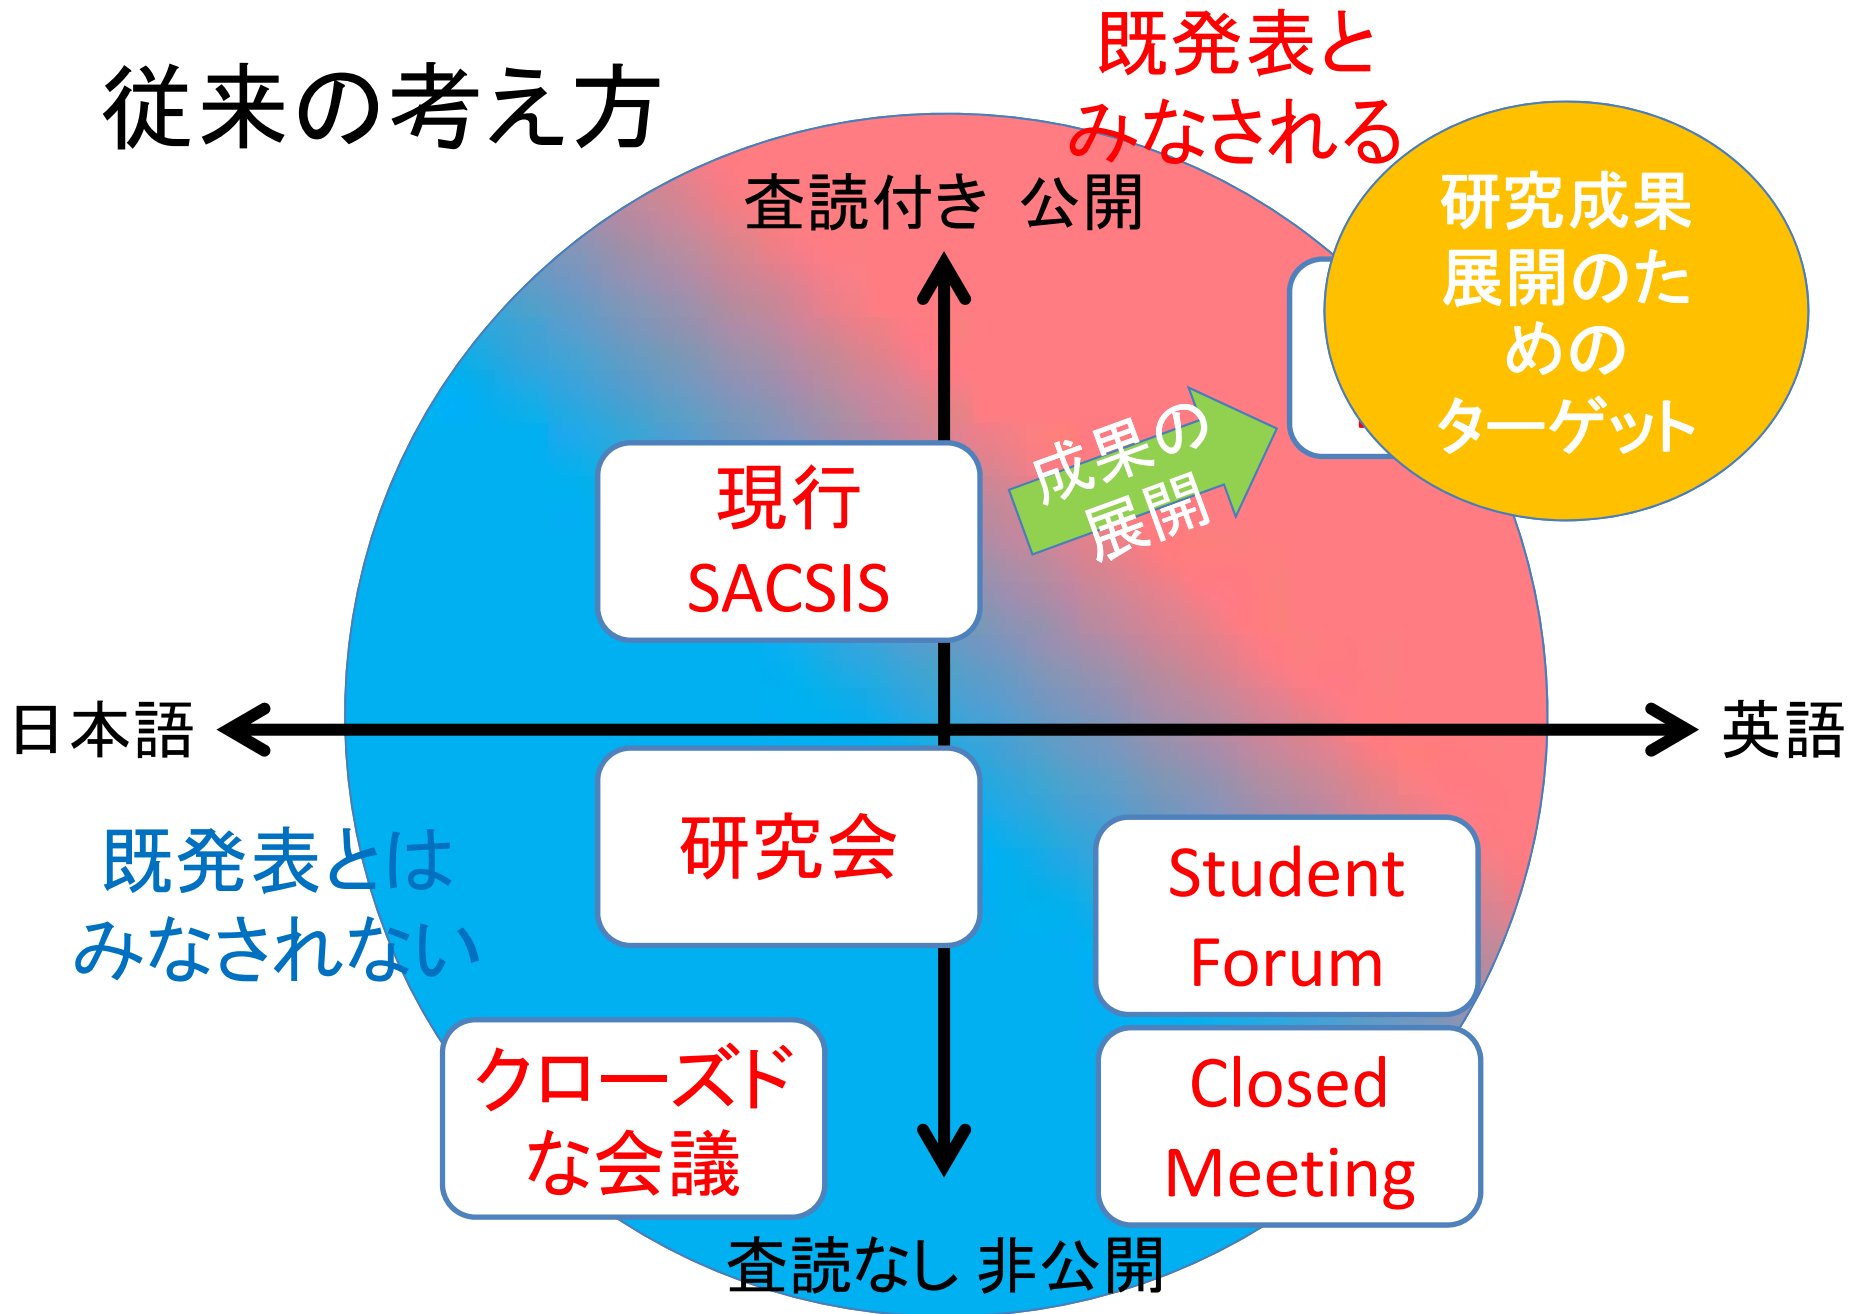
従来の考え方

既発表とみなされる

査読付き 公開

研究成果展開のためのターゲット

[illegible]

成果の展開

現行 SACSIS

日本語

英語

研究会

既発表とはみなされない

Student Forum

クローズドな会議

Closed Meeting

査読なし 非公開